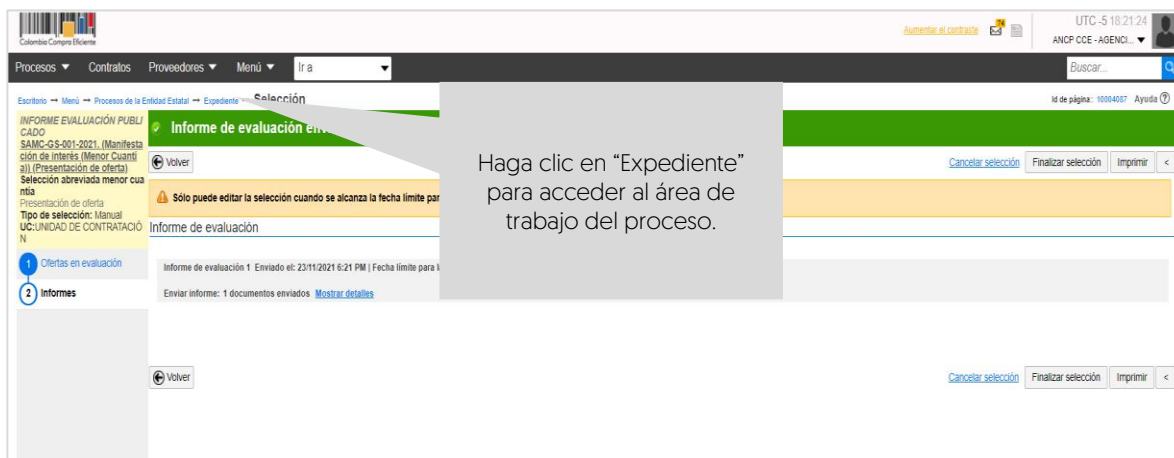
Colombia Compra Eficiente

Aumentar el contraste

UTC -5 18:21:24
ANCP CCE - AGENCI... ▼

Procesos ▼ Contratos Proveedores ▼ Menú ▼ Ir a

Buscar...

Escritorio → Menú → Procesos de la Entidad Estatal → Expediente → Selección

Id de página:: 10004087 Ayuda ?

INFORME EVALUACIÓN PUBLICADO
SAMC-GS-001-2021. (Manifestación de interés (Menor Cuantía)) (Presentación de oferta)
Selección abreviada menor cuantía
Presentación de oferta
Tipo de selección: Manual
UC:UNIDAD DE CONTRATACIÓN

1 Ofertas en evaluación
2 Informes

Informe de evaluación env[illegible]

Volver

Cancelar selección Finalizar selección Imprimir <

Sólo puede editar la selección cuando se alcanza la fecha límite par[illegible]

Informe de evaluación

Informe de evaluación 1 Enviado el: 23/11/2021 6:21 PM | Fecha límite para l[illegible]

Enviar informe: 1 documentos enviados Mostrar detalles

Haga clic en “Expediente” para acceder al área de trabajo del proceso.

Volver

Cancelar selección Finalizar selección Imprimir <